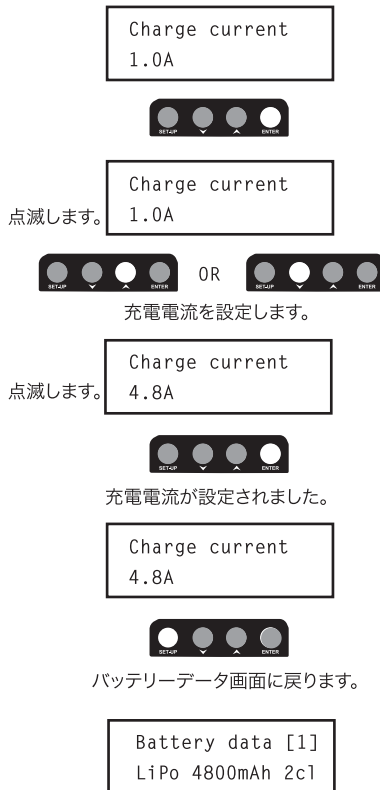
Charge current
1.0A

SET-UP ENTER

Charge current
点滅します。 1.0A

SET-UP ENTER OR SET-UP ENTER

充電電流を設定します。

Charge current
点滅します。 4.8A

SET-UP ENTER

充電電流が設定されました。

Charge current
4.8A

SET-UP ENTER

バッテリーデータ画面に戻ります。

Battery data [1]
LiPo 4800mAh 2cl